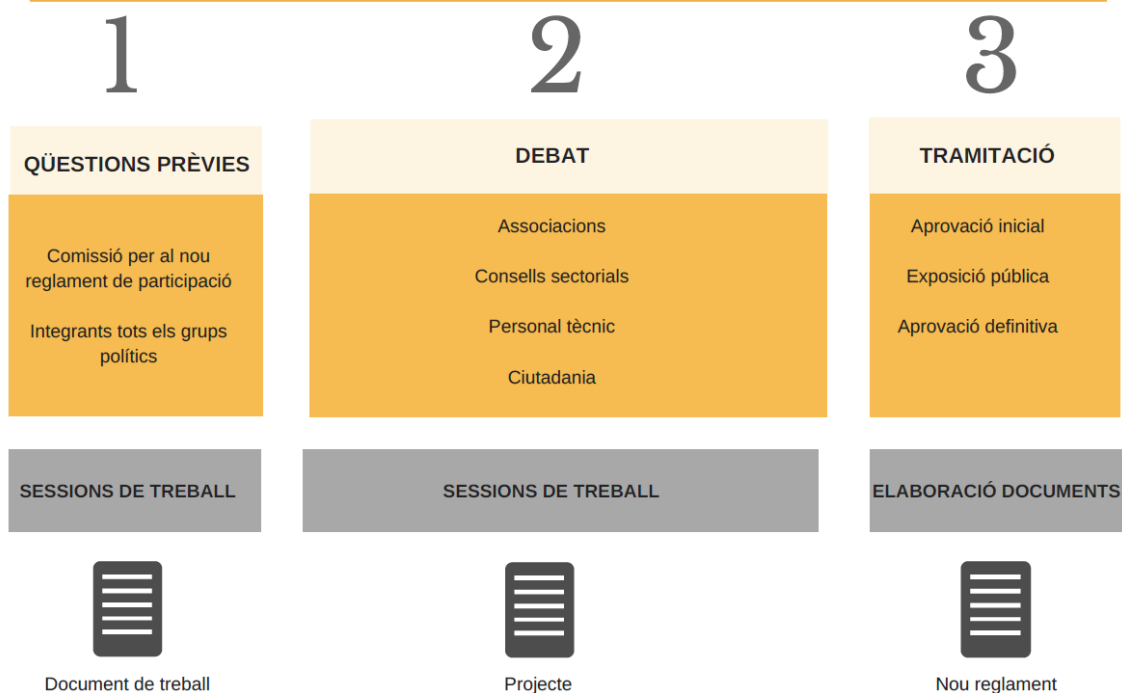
1

QÜESTIONS PRÈVIES

Comissió per al nou reglament de participació

Integrants tots els grups polítics

SESSIONS DE TREBALL

Document de treball

2

DEBAT

Associacions

Consells sectorials

Personal tècnic

Ciutadania

SESSIONS DE TREBALL

Projecte

3

TRAMITACIÓ

Aprovació inicial

Exposició pública

Aprovació definitiva

ELABORACIÓ DOCUMENTS

Nou reglament